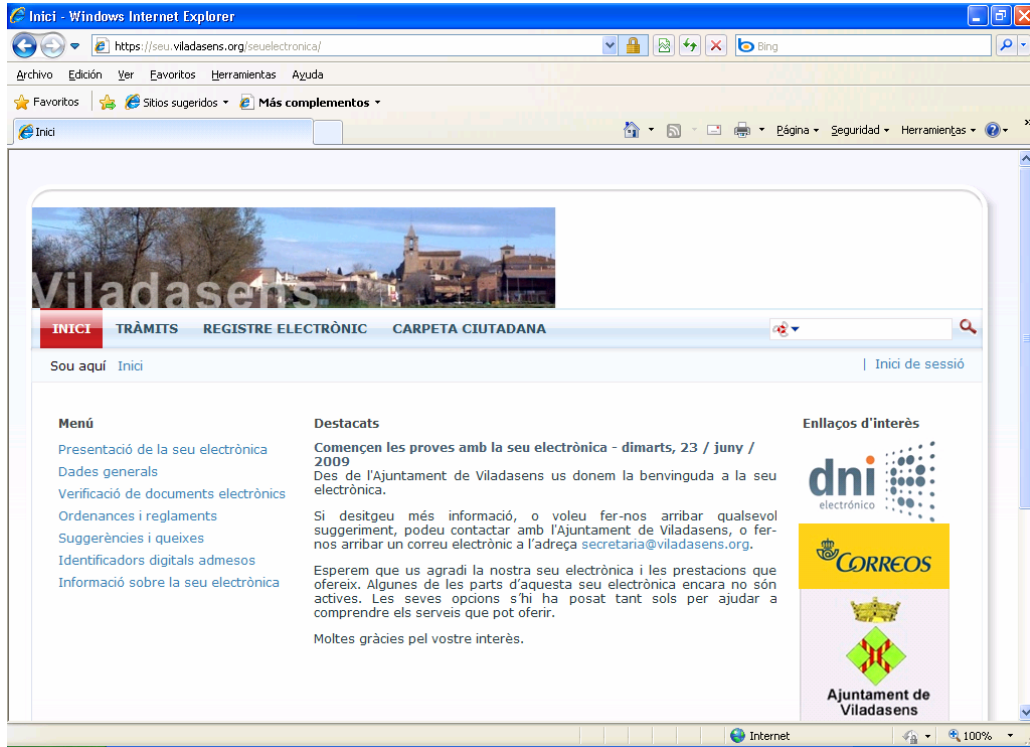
Inici - Windows Internet Explorer

https://seu.viladasens.org/seuelectronica/

Bing

Archivo Edición Ver Favoritos Herramientas Ayuda

Favoritos Sitios sugeridos ▾ Más complementos ▾

Inici

Página ▾ Seguridad ▾ Herramientas ▾

Viladasens

INICI TRÀMITS REGISTRE ELECTRÒNIC CARPETA CIUTADANA

Sou aquí Inici

| Inici de sessió

Menú

Presentació de la seu electrònica
Dades generals
Verificació de documents electrònics
Ordenances i reglaments
Suggerències i queixes
Identificadors digitals admesos
Informació sobre la seu electrònica

Destacats

Comencen les proves amb la seu electrònica - dimarts, 23 / juny / 2009
Des de l'Ajuntament de Viladasens us donem la benvinguda a la seu electrònica.

Si desitgeu més informació, o voleu fer-nos arribar qualsevol suggeriment, podeu contactar amb l'Ajuntament de Viladasens, o fer-nos arribar un correu electrònic a l'adreça secretaria@viladasens.org.

Esperem que us agradi la nostra seu electrònica i les prestacions que ofereix. Algunes de les parts d'aquesta seu electrònica encara no són actives. Les seves opcions s'hi ha posat tant sols per ajudar a comprendre els serveis que pot oferir.

Moltes gràcies pel vostre interès.

Enllaços d'interès

dni electrónico

CORREOS

Ajuntament de Viladasens

Internet

100%